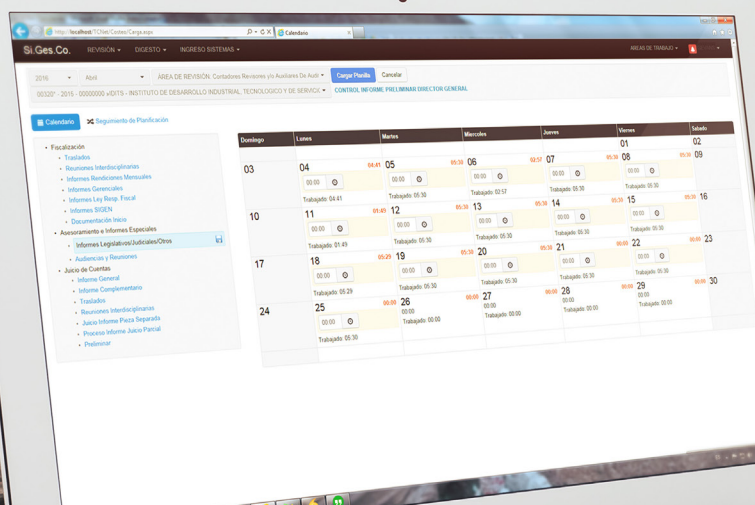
http://localhost/TCNet/Conteo/Carga.aspx
Calendario

Si.Ges.Co.  REVISIÓN ▾  DIGESTO ▾  INGRESO SISTEMAS ▾  AREAS DE TRABAJO ▾

2016 ▾  Abril ▾  AREA DE REVISIÓN: Contadores Revisores y/o Auditores De Audi ▾  Cargar Planilla  Cancelar
00320° - 2015 - 00000000 » EDITS - INSTITUTO DE DESARROLLO INDUSTRIAL, TECNOLOGICO Y DE SERVICI ▾  CONTROL INFORM. PRELIMINAR DIRECTOR GENERAL

Calendario  Seguimiento de Planificación

- Fiscalización
  - Traslados
  - Reuniones Interdisciplinarias
  - Informes Rendiciones Mensuales
  - Informes Gerenciales
  - Informes Ley Resp. Fiscal
  - Informes SIGEN
  - Documentación Inicio
- Asesoramiento e Informes Especiales
  - Informes Legislativos/Judiciales/Otros
  - Audiencias y Reuniones
- Juicio de Cuentas
  - Informe General
  - Informe Complementario
  - Traslados
  - Reuniones Interdisciplinarias
  - Juicio Informe Pieza Separada
  - Proceso Informe Juicio Parcial
  - Preliminar

| Domingo | Lunes | Martes | Miercoles | Jueves | Viernes | Sabado |
|---|---|---|---|---|---|---|
| | | | | | 01 | 02 |
| 03 | 04 04:41 00:00 Trabajado: 04:41 | 05 05:30 00:00 Trabajado: 05:30 | 06 02:57 00:00 Trabajado: 02:57 | 07 05:30 00:00 Trabajado: 05:30 | 08 05:30 00:00 Trabajado: 05:30 | 09 |
| 10 | 11 01:49 00:00 Trabajado: 01:49 | 12 05:30 00:00 Trabajado: 05:30 | 13 05:30 00:00 Trabajado: 05:30 | 14 05:30 00:00 Trabajado: 05:30 | 15 05:30 00:00 Trabajado: 05:30 | 16 |
| 17 | 18 05:29 00:00 Trabajado: 05:29 | 19 05:30 00:00 Trabajado: 05:30 | 20 05:30 00:00 Trabajado: 05:30 | 21 00:00 00:00 Trabajado: 05:30 | 22 00:00 00:00 Trabajado: 05:30 | 23 |
| 24 | 25 00:00 00:00 Trabajado: 05:30 | 26 00:00 00:00 Trabajado: 00:00 | 27 00:00 00:00 Trabajado: 00:00 | 28 00:00 00:00 Trabajado: 00:00 | 29 00:00 00:00 Trabajado: 00:00 | 30 |